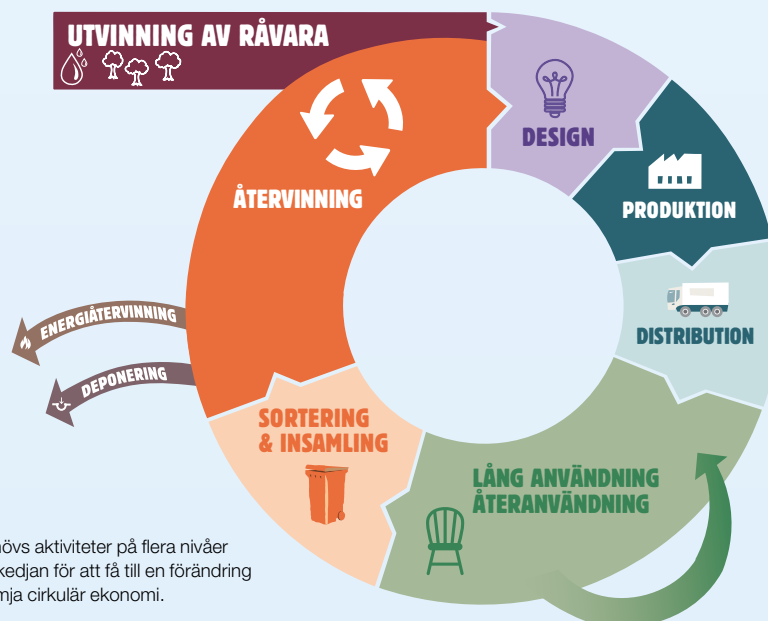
UTVINNING AV RÅVARA

DESIGN

PRODUKTION

DISTRIBUTION

LÅNG ANVÄNDNING ÅTERANVÄNDNING

SORTERING & INSAMLING

ÅTERVINNING

ENERGIÅTERVINNING

DEPONERING

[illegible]övs aktiviteter på flera nivåer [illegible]kedjan för att få till en förändring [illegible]mja cirkulär ekonomi.